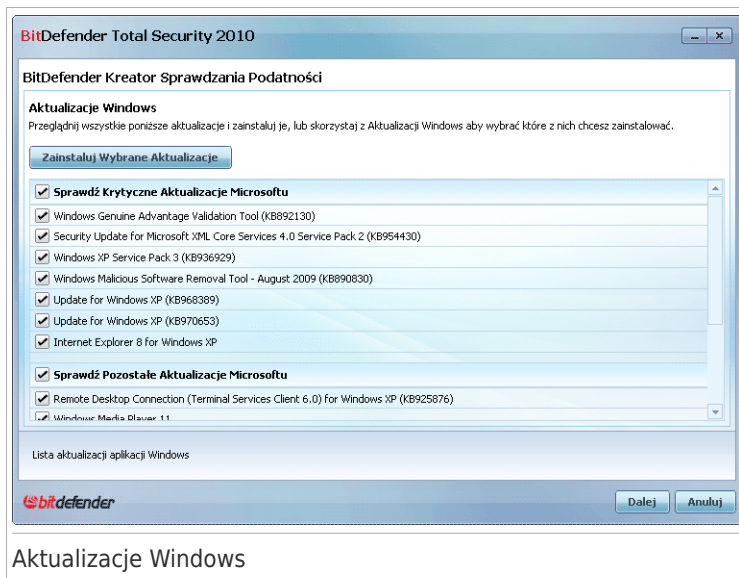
BitDefender Total Security 2010

BitDefender Kreator Sprawdzania Podatności

Aktualizacje Windows

Przeglądnij wszystkie poniższe aktualizacje i zainstaluj je, lub skorzystaj z Aktualizacji Windows aby wybrać które z nich chcesz zainstalować.

Zainstaluj Wybrane Aktualizacje

Sprawdź Krytyczne Aktualizacje Microsoftu

Windows Genuine Advantage Validation Tool (KB892130)

Security Update for Microsoft XML Core Services 4.0 Service Pack 2 (KB954430)

Windows XP Service Pack 3 (KB936929)

Windows Malicious Software Removal Tool - August 2009 (KB890830)

Update for Windows XP (KB968389)

Update for Windows XP (KB970653)

Internet Explorer 8 for Windows XP

Sprawdź Pozostałe Aktualizacje Microsoftu

Remote Desktop Connection (Terminal Services Client 6.0) for Windows XP (KB925876)

Windows Media Player 11

Lista aktualizacji aplikacji Windows

bitdefender

Dalej

Anuluj

Aktualizacje Windows